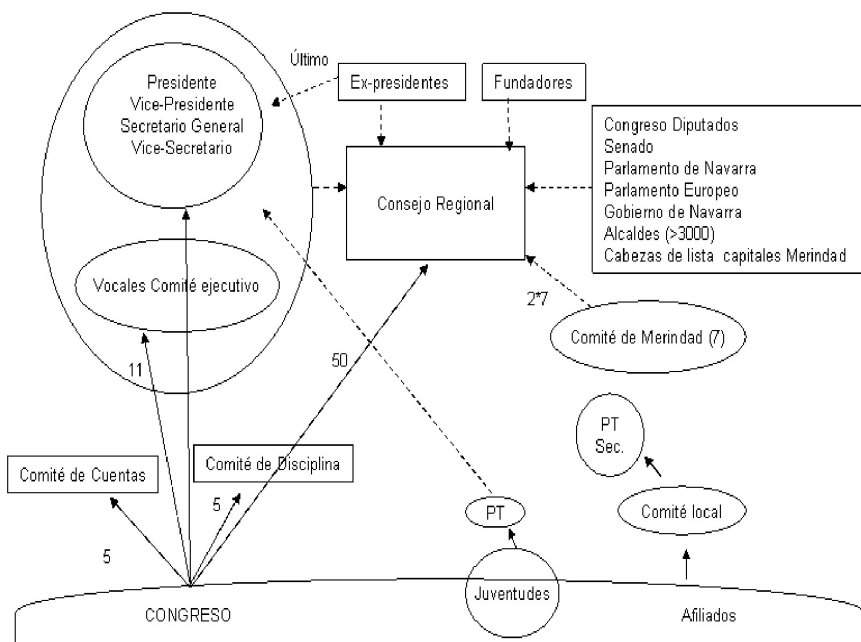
Último

Presidente
Vice-Presidente
Secretario General
Vice-Secretario

Ex-presidentes

Fundadores

Congreso Diputados
Senado
Parlamento de Navarra
Parlamento Europeo
Gobierno de Navarra
Alcaldes (>3000)
Cabezas de lista capitales Merindad

Consejo Regional

Vocales Comité ejecutivo

2*7

Comité de Merindad (7)

11

50

PT
Sec.

Comité de Cuentas

Comité de Disciplina

5

Comité local

PT

5

CONGRESO

Juventudes

Afiliados